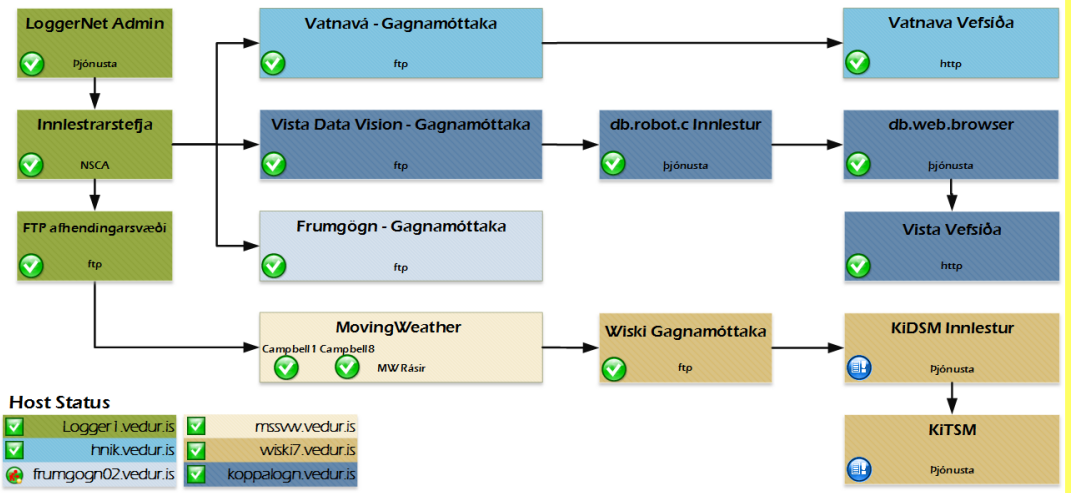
LoggerNet Admin
Þjónusta

Innlestrarstefja
NSCA

FTP afhendingarsvæði
ftp

Vatnavá - Gagnamóttaka
ftp

Vista Data Vision - Gagnamóttaka
ftp

Frumgögn - Gagnamóttaka
ftp

MovingWeather
Campbell1 Campbell8
MW Rásir

db.robot.c Innlestur
þjónusta

Wiski Gagnamóttaka
ftp

Vatnava Vefsíða
http

db.web.browser
þjónusta

Vista Vefsíða
http

KiDSM Innlestur
Þjónusta

KiTSM
Þjónusta

Host Status

| | |
|---|---|
| Logger1.vedur.is | mssvw.vedur.is |
| hnik.vedur.is | wiski7.vedur.is |
| frumgogn02.vedur.is | koppalogn.vedur.is |